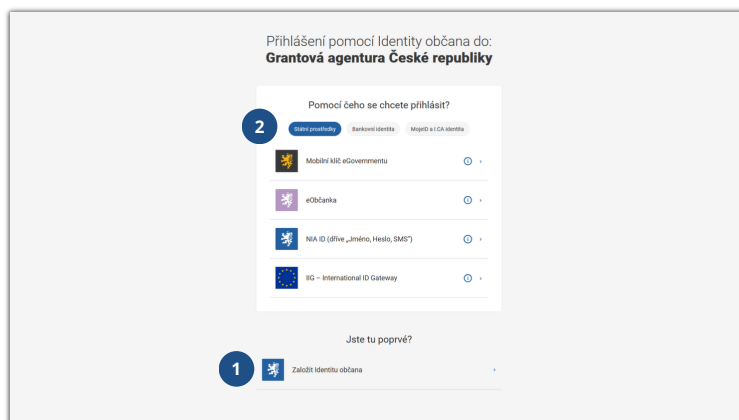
Přihlášení pomocí Identity občana do:
Grantová agentura České republiky

Pomocí čeho se chcete přihlásit?

2

Státní prostředky
Bankovní identita
MojeID a I.CA identita

Mobilní klíč eGovernmentu

eObčanka

NIA ID (dříve „Jméno, Heslo, SMS")

IIG – International ID Gateway

Jste tu poprvé?

1

Založit Identitu občana